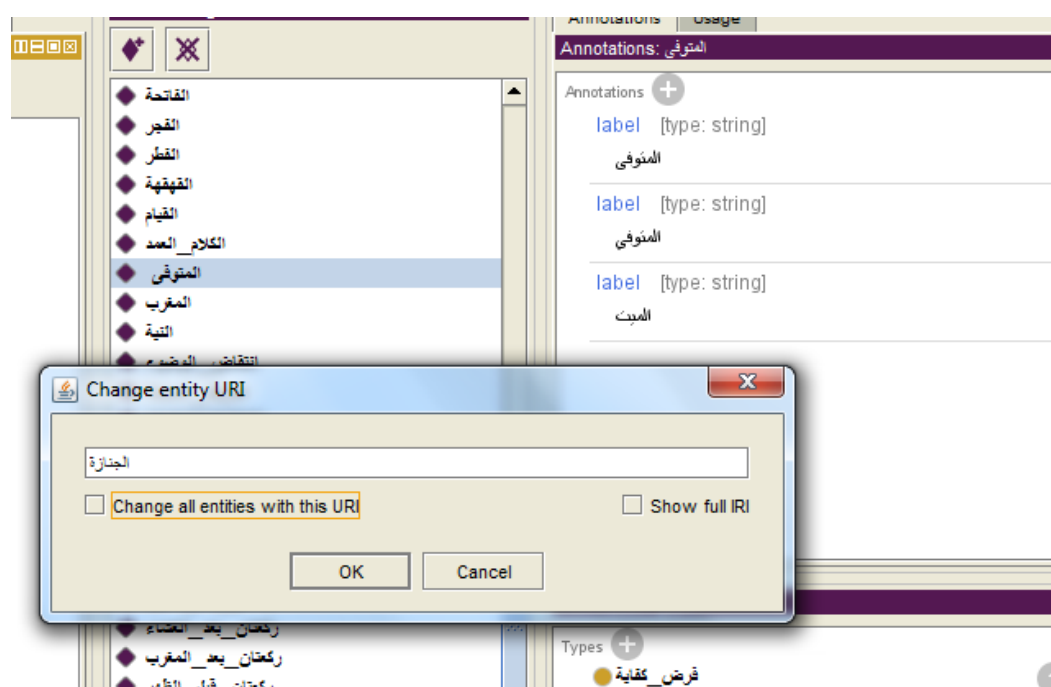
Annotations Usage

Annotations: المتوفى

Annotations

label [type: string]
المتوفى

label [type: string]
المتوفي

label [type: string]
الميت

الفاتحة
الفجر
الفطر
القهقهة
القيام
الكلام_العمد
المتوفى
المغرب
النية
انتقاض_الوضوء

Change entity URI

الجنازة

Change all entities with this URI

Show full IRI

OK

Cancel

ركعتان_بعد_العشاء
ركعتان_بعد_المغرب
ركعتان_قبل_الظهر

Types

فرض_كفاية